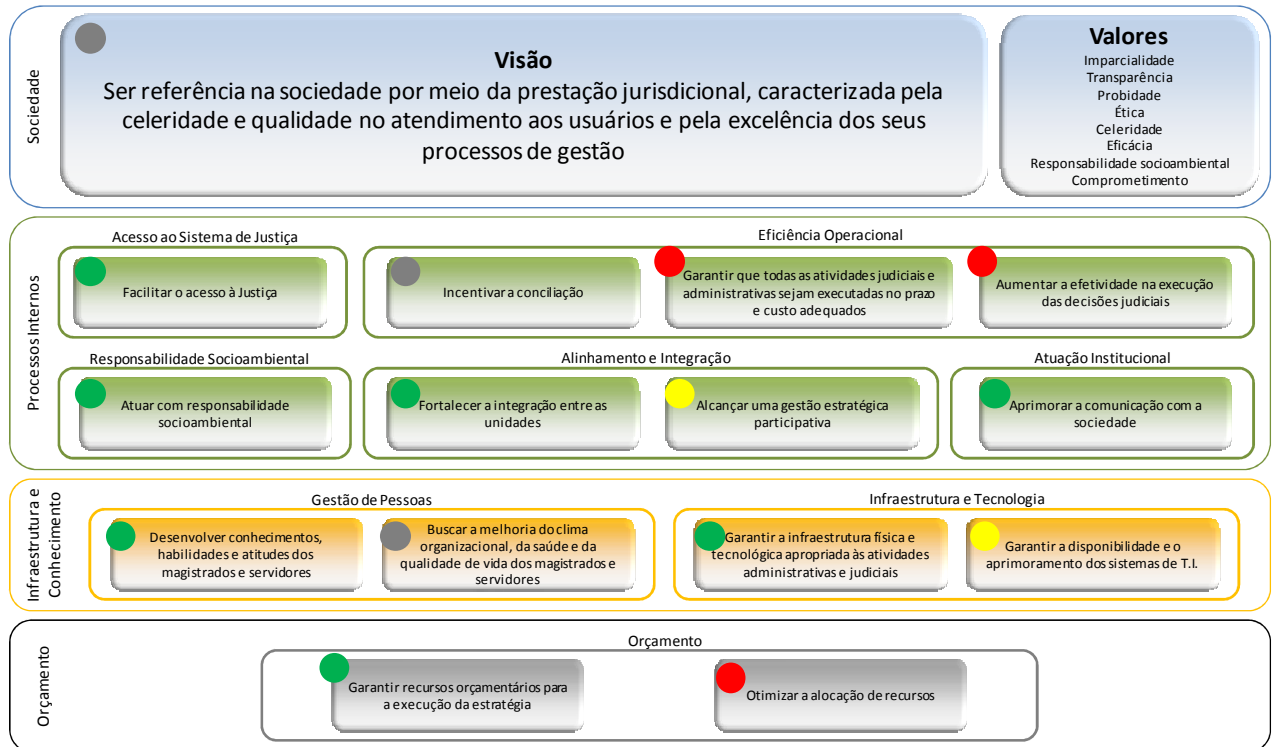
Sociedade

Visão
Ser referência na sociedade por meio da prestação jurisdicional, caracterizada pela celeridade e qualidade no atendimento aos usuários e pela excelência dos seus processos de gestão

Valores
Imparcialidade
Transparência
Probidade
Ética
Celeridade
Eficácia
Responsabilidade socioambiental
Comprometimento

Processos Internos

Acesso ao Sistema de Justiça
Facilitar o acesso à Justiça

Eficiência Operacional
Incentivar a conciliação
Garantir que todas as atividades judiciais e administrativas sejam executadas no prazo e custo adequados
Aumentar a efetividade na execução das decisões judiciais

Responsabilidade Socioambiental
Atuar com responsabilidade socioambiental

Alinhamento e Integração
Fortalecer a integração entre as unidades
Alcançar uma gestão estratégica participativa

Atuação Institucional
Aprimorar a comunicação com a sociedade

Infraestrutura e Conhecimento

Gestão de Pessoas
Desenvolver conhecimentos, habilidades e atitudes dos magistrados e servidores
Buscar a melhoria do clima organizacional, da saúde e da qualidade de vida dos magistrados e servidores

Infraestrutura e Tecnologia
Garantir a infraestrutura física e tecnológica apropriada às atividades administrativas e judiciais
Garantir a disponibilidade e o aprimoramento dos sistemas de T.I.

Orçamento

Orçamento
Garantir recursos orçamentários para a execução da estratégia
Otimizar a alocação de recursos